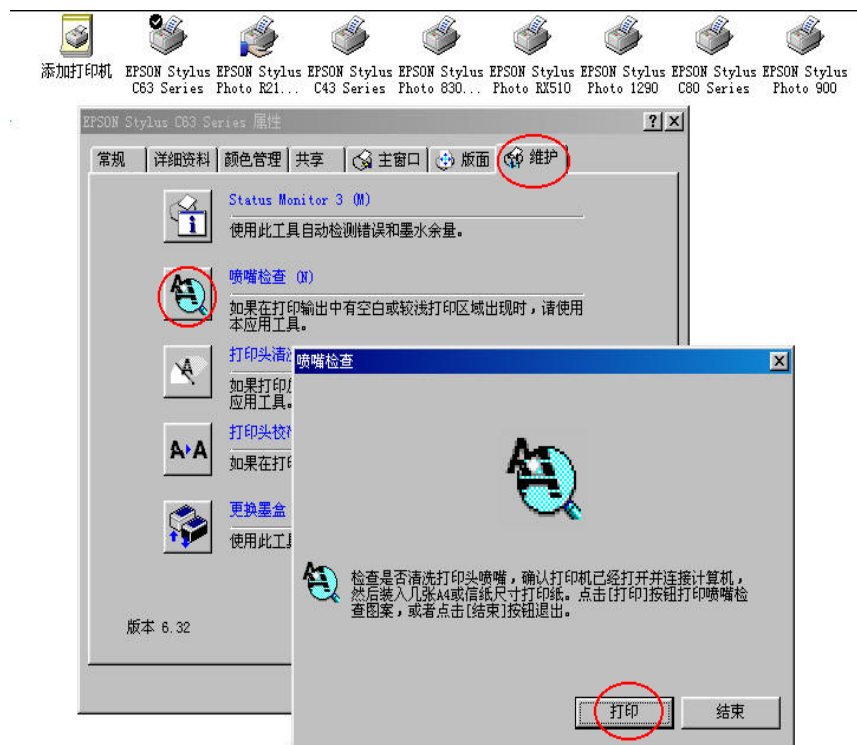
添加打印机 EPSON Stylus C63 Series EPSON Stylus Photo R21... EPSON Stylus C43 Series EPSON Stylus Photo 830... EPSON Stylus Photo RX510 EPSON Stylus Photo 1290 EPSON Stylus C80 Series EPSON Stylus Photo 900

EPSON Stylus C63 Series 属性 ? ×

常规 | 详细资料 | 颜色管理 | 共享 | 主窗口 | 版面 | 维护

Status Monitor 3 (M)

使用此工具自动检测错误和墨水余量。

喷嘴检查 (N)

如果在打印输出中有空白或较浅打印区域出现时，请使用本应用工具。

打印头清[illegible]

如果打印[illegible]应用工具。

打印头校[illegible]

如果在打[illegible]

更换墨盒

使用此工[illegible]

版本 6.32

喷嘴检查 ×

检查是否清洗打印头喷嘴，确认打印机已经打开并连接计算机，然后装入几张A4或信纸尺寸打印纸。点击[打印]按钮打印喷嘴检查图案，或者点击[结束]按钮退出。

打印 结束